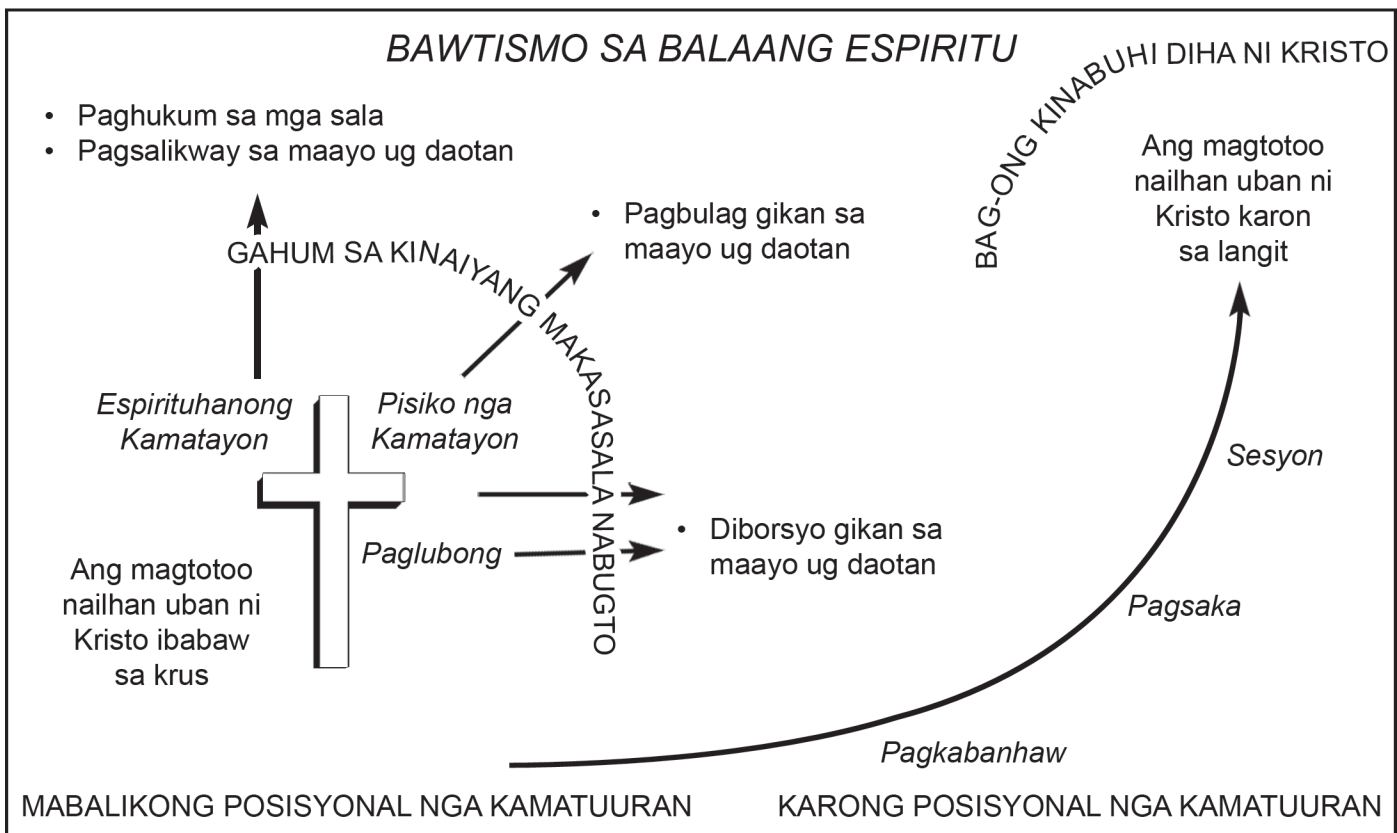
BAWTISMO SA BALAANG ESPIRITU

BAG-ONG KINABUHI DIHA NI KRISTO

• Paghukum sa mga sala
• Pagsalikway sa maayo ug daotan

Ang magtotoo nailhan uban ni Kristo karon sa langit

• Pagbulag gikan sa maayo ug daotan

GAHUM SA KINAIYANG MAKASASALA NABUGTO

Espirituhanong Kamatayon

Pisiko nga Kamatayon

Sesyon

• Diborsyo gikan sa maayo ug daotan

Paglubong

Ang magtotoo nailhan uban ni Kristo ibabaw sa krus

Pagsaka

Pagkabanhaw

MABALIKONG POSISYONAL NGA KAMATUURAN

KARONG POSISYONAL NGA KAMATUURAN